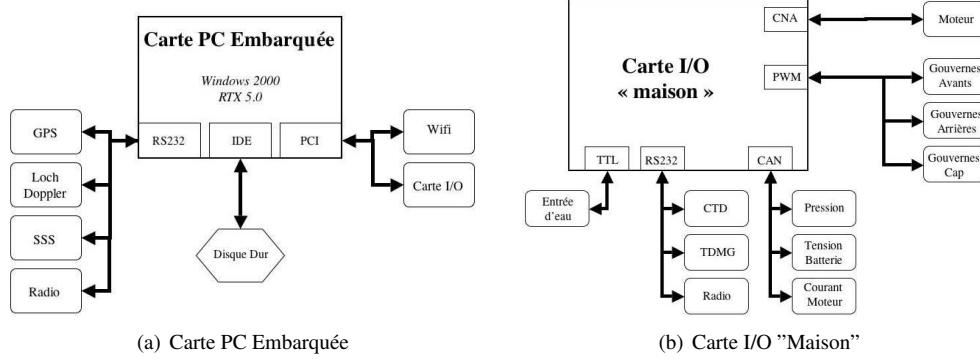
Carte PC Embarquée

Windows 2000
RTX 5.0

RS232
IDE
PCI

GPS
Loch Doppler
SSS
Radio

Wifi
Carte I/O

Disque Dur

(a) Carte PC Embarquée

CNA
Moteur

Carte I/O
« maison »

PWM
Gouvernes Avants
Gouvernes Arrières
Gouvernes Cap

TTL
RS232
CAN

Entrée d'eau

CTD
TDMG
Radio

Pression
Tension Batterie
Courant Moteur

(b) Carte I/O "Maison"